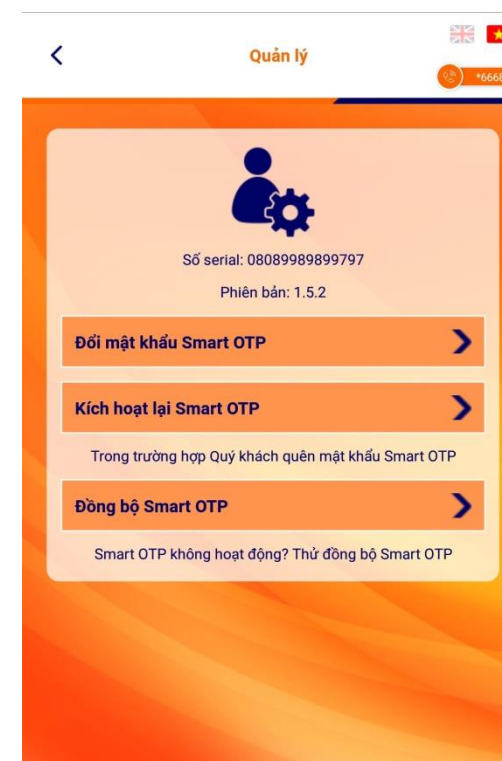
Quản lý

*666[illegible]

Số serial: 08089989899797

Phiên bản: 1.5.2

Đổi mật khẩu Smart OTP

Kích hoạt lại Smart OTP

Trong trường hợp Quý khách quên mật khẩu Smart OTP

Đồng bộ Smart OTP

Smart OTP không hoạt động? Thử đồng bộ Smart OTP